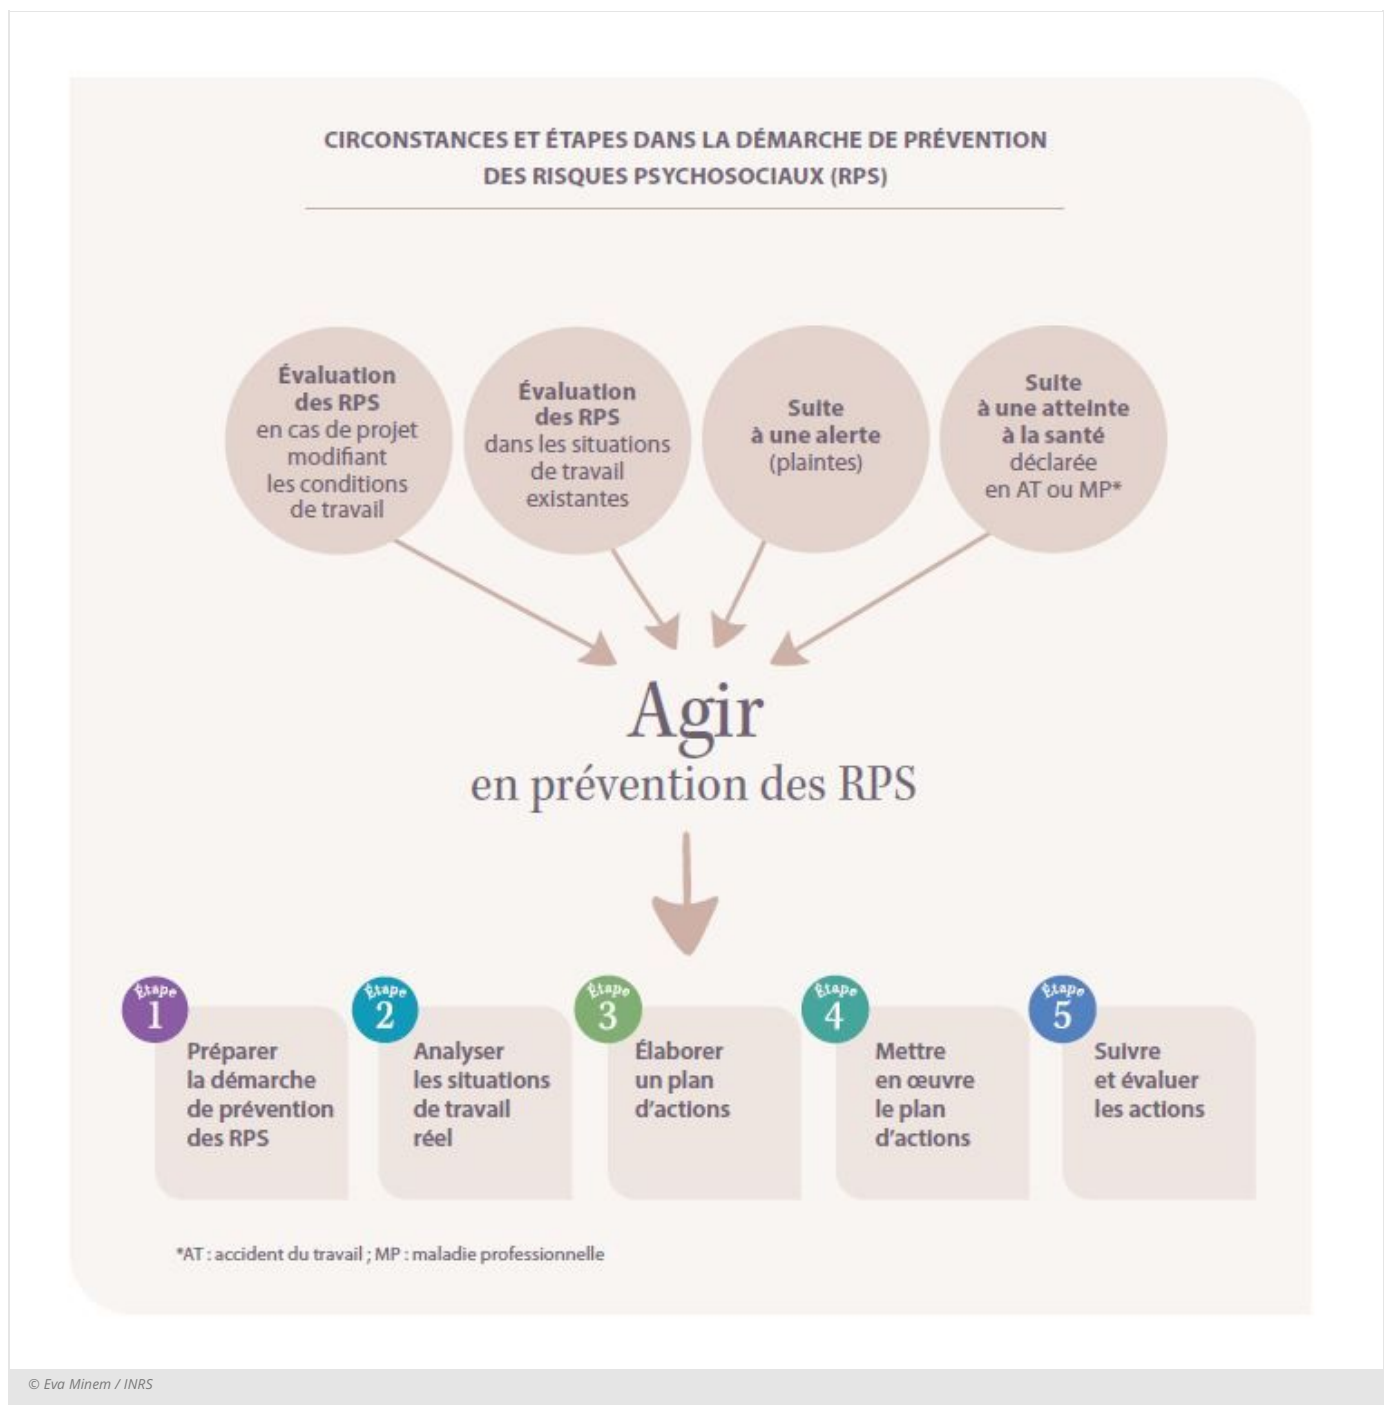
CIRCONSTANCES ET ÉTAPES DANS LA DÉMARCHE DE PRÉVENTION DES RISQUES PSYCHOSOCIAUX (RPS)

Évaluation des RPS en cas de projet modifiant les conditions de travail

Évaluation des RPS dans les situations de travail existantes

Suite à une alerte (plaintes)

Suite à une atteinte à la santé déclarée en AT ou MP*

Agir
en prévention des RPS

Étape 1
Préparer la démarche de prévention des RPS

Étape 2
Analyser les situations de travail réel

Étape 3
Élaborer un plan d'actions

Étape 4
Mettre en œuvre le plan d'actions

Étape 5
Suivre et évaluer les actions

*AT : accident du travail ; MP : maladie professionnelle

© Eva Minem / INRS